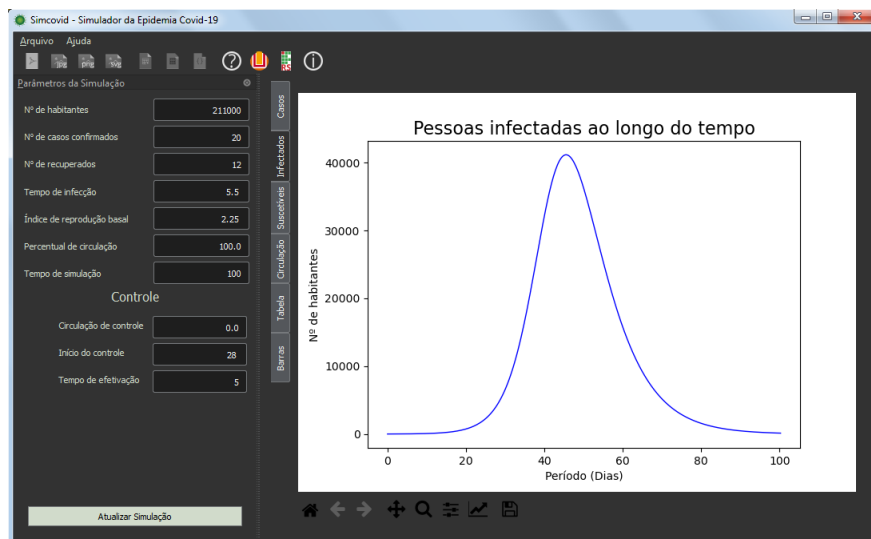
Simcovid - Simulador da Epidemia Covid-19

Arquivo Ajuda

Parâmetros da Simulação

| | |
|---|---|
| Nº de habitantes | 211000 |
| Nº de casos confirmados | 20 |
| Nº de recuperados | 12 |
| Tempo de infecção | 5.5 |
| Índice de reprodução basal | 2.25 |
| Percentual de circulação | 100.0 |
| Tempo de simulação | 100 |

Controle

| | |
|---|---|
| Circulação de controle | 0.0 |
| Início do controle | 28 |
| Tempo de efetivação | 5 |

Atualizar Simulação

Casos
Infectados
Suscetíveis
Circulação
Tabela
Barras

Pessoas infectadas ao longo do tempo

Nº de habitantes

40000
30000
20000
10000
0

0 20 40 60 80 100

Período (Dias)